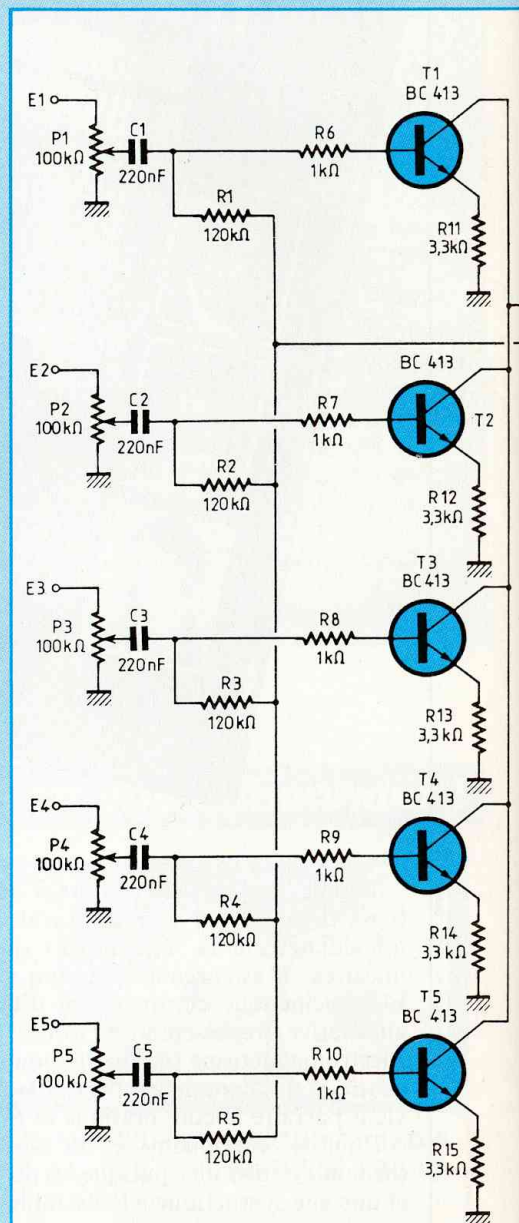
T1
BC 413
E1
P1
100kΩ
C1
220nF
R6
1kΩ
R1
120kΩ
R11
3,3kΩ
BC 413
E2
P2
100kΩ
C2
220nF
R7
1kΩ
T2
R2
120kΩ
R12
3,3kΩ
T3
BC413
E3
P3
100kΩ
C3
220nF
R8
1kΩ
R3
120kΩ
R13
3,3 kΩ
T4
BC 413
E4
P4
100kΩ
C4
220nF
R9
1kΩ
R4
120kΩ
R14
3,3 kΩ
T5
BC 413
E5
P5
100kΩ
C5
220nF
R10
1kΩ
R5
120kΩ
R15
3,3kΩ